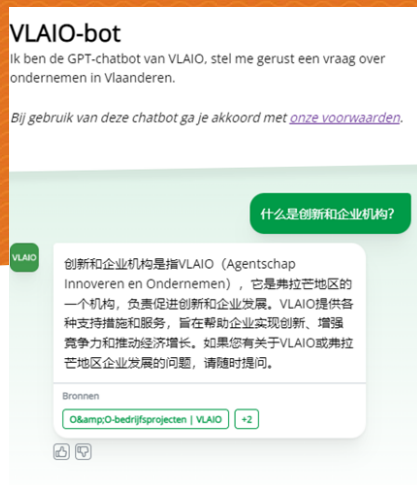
VLAIO-bot

Ik ben de GPT-chatbot van VLAIO, stel me gerust een vraag over ondernemen in Vlaanderen.

*Bij gebruik van deze chatbot ga je akkoord met onze voorwaarden.*

什么是创新和企业机构?

VLAIO

创新和企业机构是指VLAIO（Agentschap Innoveren en Ondernemen），它是弗拉芒地区的一个机构，负责促进创新和企业发展。VLAIO提供各种支持措施和服务，旨在帮助企业实现创新、增强竞争力和推动经济增长。如果您有关于VLAIO或弗拉芒地区企业发展的问题，请随时提问。

Bronnen

O&amp;O-bedrijfsprojecten | VLAIO

+2